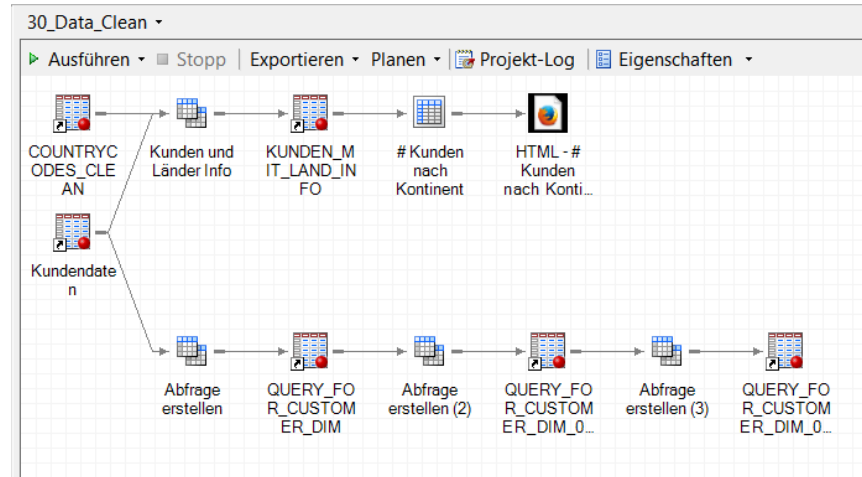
30_Data_Clean ▾

▶ Ausführen ▾ ■ Stopp | Exportieren ▾ Planen ▾ | Projekt-Log | Eigenschaften ▾

COUNTRYCODES_CLEAN

Kunden und Länder Info

KUNDEN_MIT_LAND_INFO

# Kunden nach Kontinent

HTML - # Kunden nach Konti…

Kundendaten

Abfrage erstellen

QUERY_FOR_CUSTOMER_DIM

Abfrage erstellen (2)

QUERY_FOR_CUSTOMER_DIM_0…

Abfrage erstellen (3)

QUERY_FOR_CUSTOMER_DIM_0…